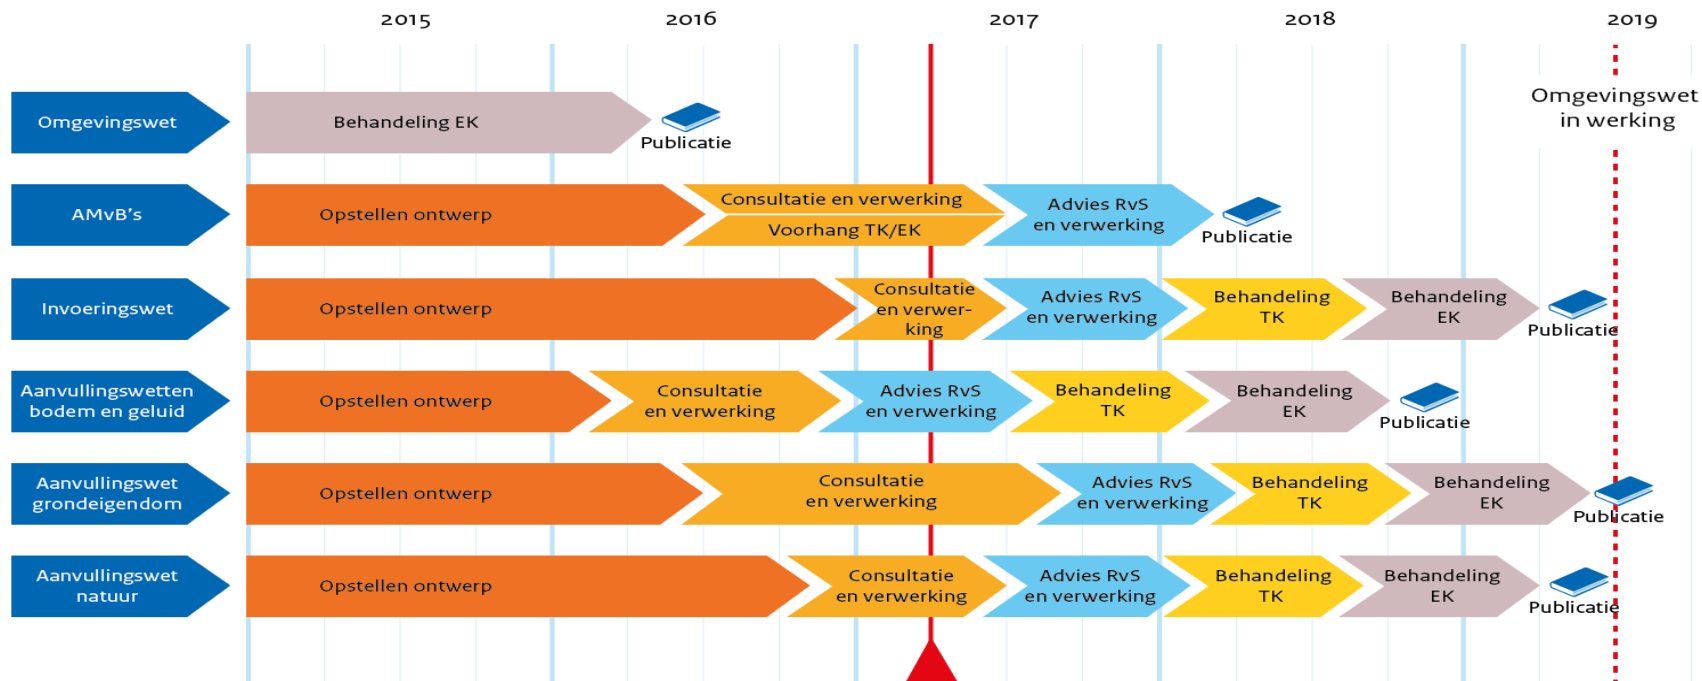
2015 2016 2017 2018 2019

Omgevingswet
Behandeling EK
Publicatie
Omgevingswet in werking

AMvB's
Opstellen ontwerp
Consultatie en verwerking
Voorhang TK/EK
Advies RvS en verwerking
Publicatie

Invoeringswet
Opstellen ontwerp
Consultatie en verwerking
Advies RvS en verwerking
Behandeling TK
Behandeling EK
Publicatie

Aanvullingswetten bodem en geluid
Opstellen ontwerp
Consultatie en verwerking
Advies RvS en verwerking
Behandeling TK
Behandeling EK
Publicatie

Aanvullingswet grondeigendom
Opstellen ontwerp
Consultatie en verwerking
Advies RvS en verwerking
Behandeling TK
Behandeling EK
Publicatie

Aanvullingswet natuur
Opstellen ontwerp
Consultatie en verwerking
Advies RvS en verwerking
Behandeling TK
Behandeling EK
Publicatie